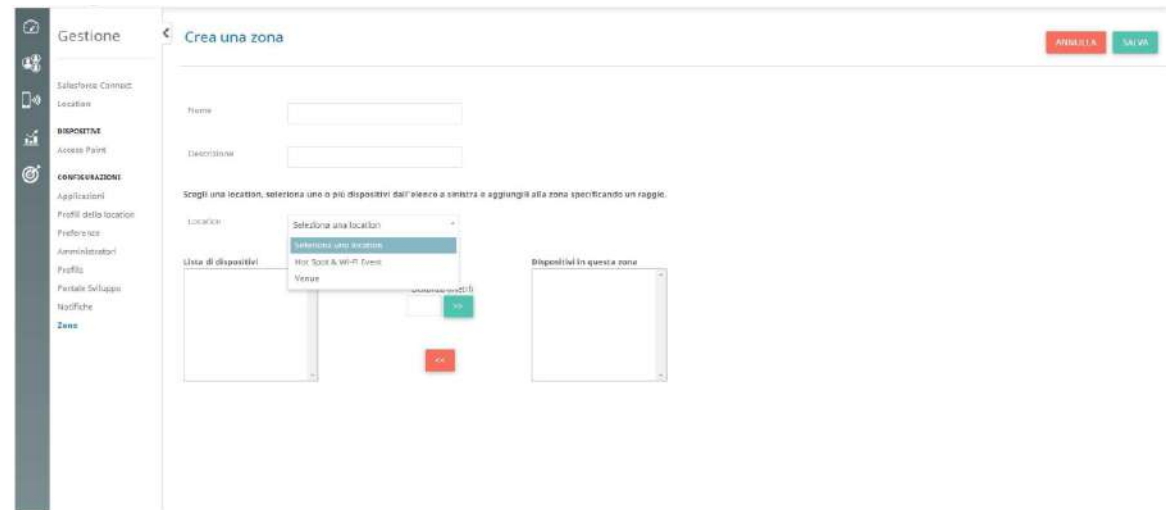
Gestione

Salesforce Connect
Location

DISPOSITIVI
Access Point

CONFIGURAZIONI
Applicazioni
Profili delle location
Preferenze
Amministratori
Profilo
Portale Sviluppo
Notifiche
Zone

Crea una zona

ANNULLA SALVA

Nome

Descrizione

Scegli una location, seleziona uno o più dispositivi dall'elenco a sinistra e aggiungili alla zona specificando un raggio.

Location

Seleziona una location
Seleziona una location
Hot Spot & Wi-Fi Event
Venue

Lista di dispositivi

Distanza (metri)

>>

<<

Dispositivi in questa zona